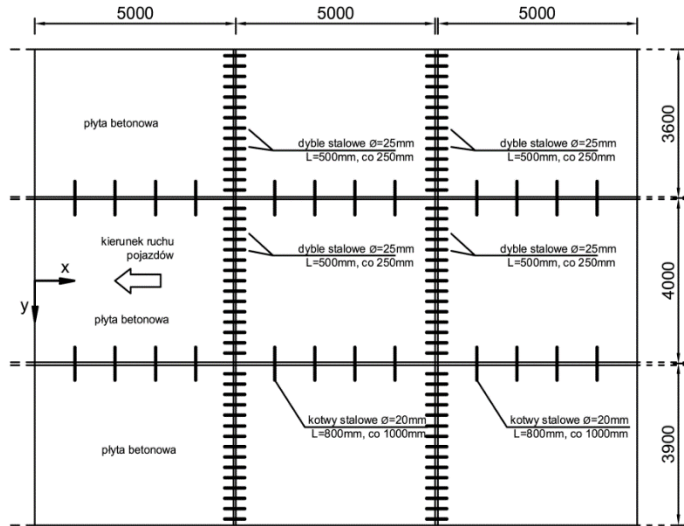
5000
5000
5000

3600
4000
3900

płyta betonowa

dyble stalowe Ø=25mm
L=500mm, co 250mm

dyble stalowe Ø=25mm
L=500mm, co 250mm

kierunek ruchu
pojazdów

x
y

dyble stalowe Ø=25mm
L=500mm, co 250mm

dyble stalowe Ø=25mm
L=500mm, co 250mm

płyta betonowa

kotwy stalowe Ø=20mm
L=800mm, co 1000mm

kotwy stalowe Ø=20mm
L=800mm, co 1000mm

płyta betonowa